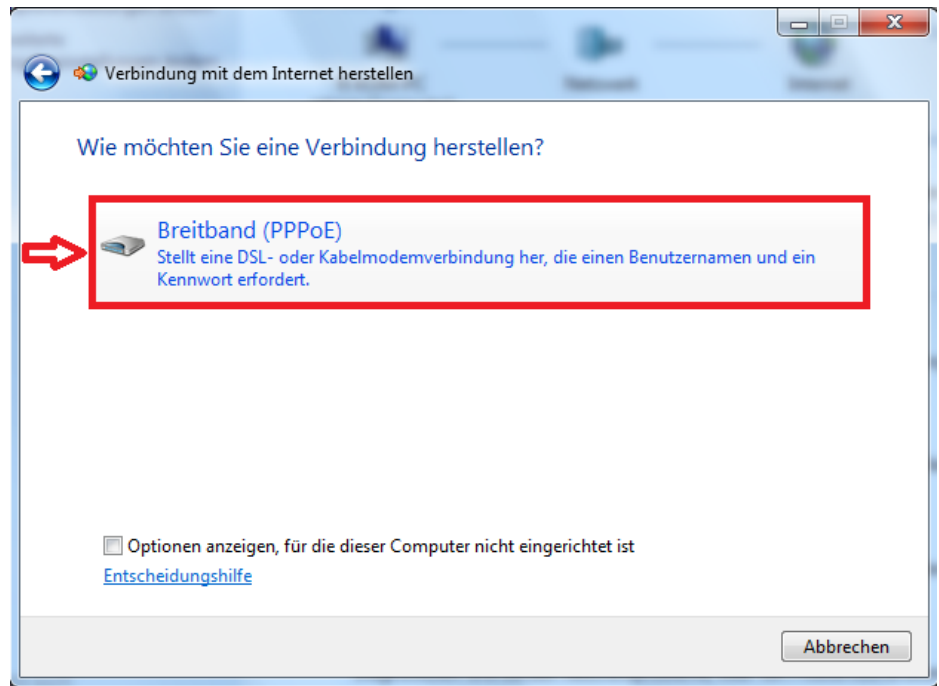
Verbindung mit dem Internet herstellen

Wie möchten Sie eine Verbindung herstellen?

Breitband (PPPoE)
Stellt eine DSL- oder Kabelmodemverbindung her, die einen Benutzernamen und ein Kennwort erfordert.

Optionen anzeigen, für die dieser Computer nicht eingerichtet ist

Entscheidungshilfe

Abbrechen